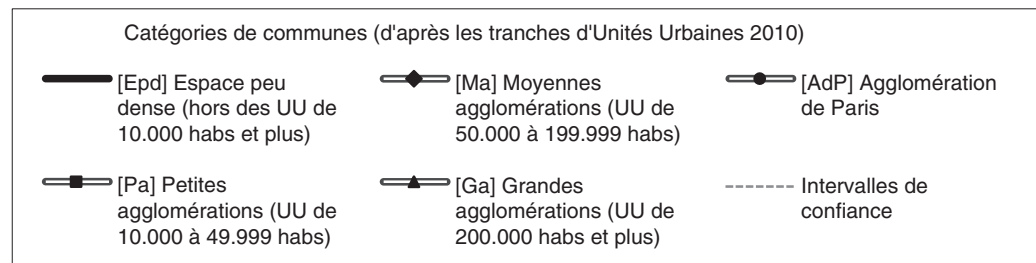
Catégories de communes (d'après les tranches d'Unités Urbaines 2010)

[Epd] Espace peu dense (hors des UU de 10.000 habs et plus)

[Ma] Moyennes agglomérations (UU de 50.000 à 199.999 habs)

[AdP] Agglomération de Paris

[Pa] Petites agglomérations (UU de 10.000 à 49.999 habs)

[Ga] Grandes agglomérations (UU de 200.000 habs et plus)

Intervalles de confiance